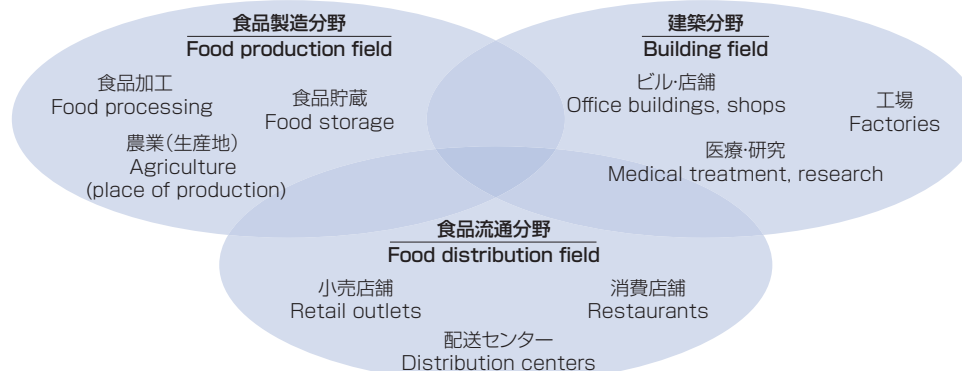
食品製造分野
Food production field

食品加工
Food processing

食品貯蔵
Food storage

農業(生産地)
Agriculture
(place of production)

建築分野
Building field

ビル·店舗
Office buildings, shops

工場
Factories

医療·研究
Medical treatment, research

食品流通分野
Food distribution field

小売店舗
Retail outlets

消費店舗
Restaurants

配送センター
Distribution centers